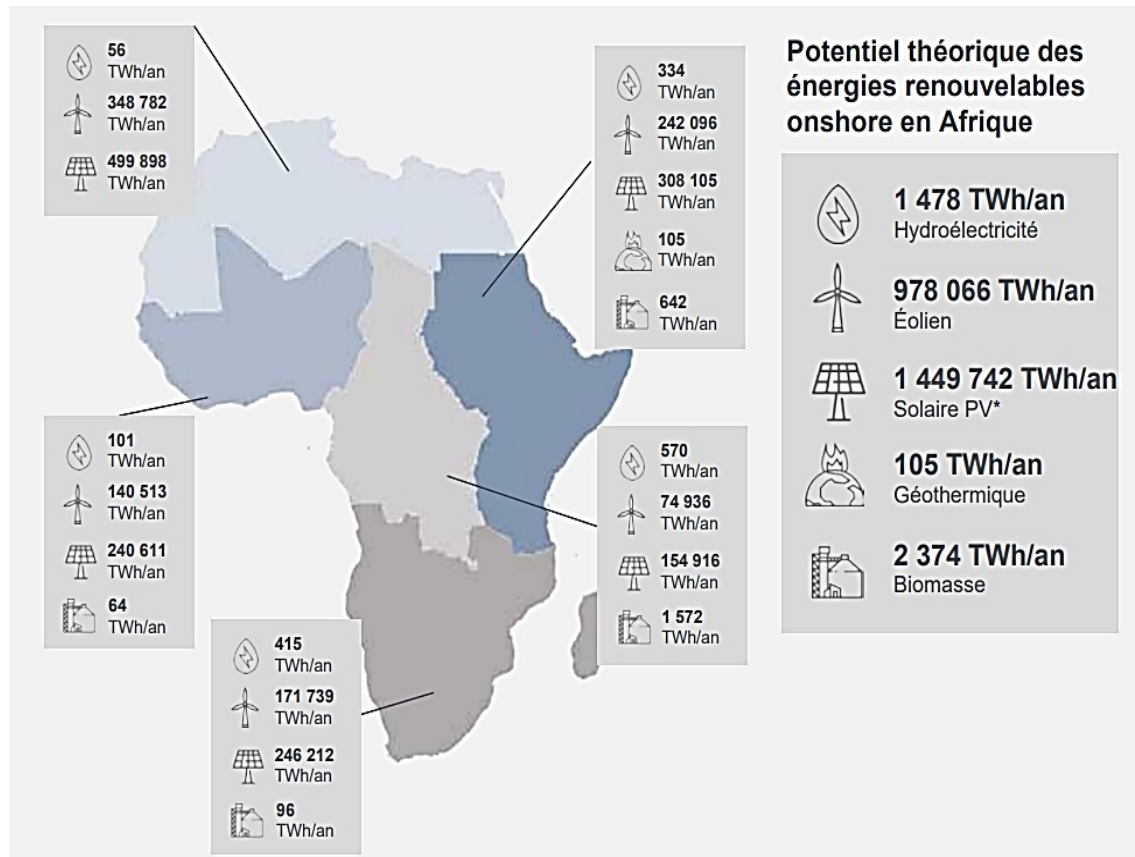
56
TWh/an
348 782
TWh/an
499 898
TWh/an

334
TWh/an
242 096
TWh/an
308 105
TWh/an
105
TWh/an
642
TWh/an

Potentiel théorique des énergies renouvelables onshore en Afrique

1 478 TWh/an
Hydroélectricité

978 066 TWh/an
Éolien

1 449 742 TWh/an
Solaire PV*

105 TWh/an
Géothermique

2 374 TWh/an
Biomasse

101
TWh/an
140 513
TWh/an
240 611
TWh/an
64
TWh/an

570
TWh/an
74 936
TWh/an
154 916
TWh/an
1 572
TWh/an

415
TWh/an
171 739
TWh/an
246 212
TWh/an
96
TWh/an